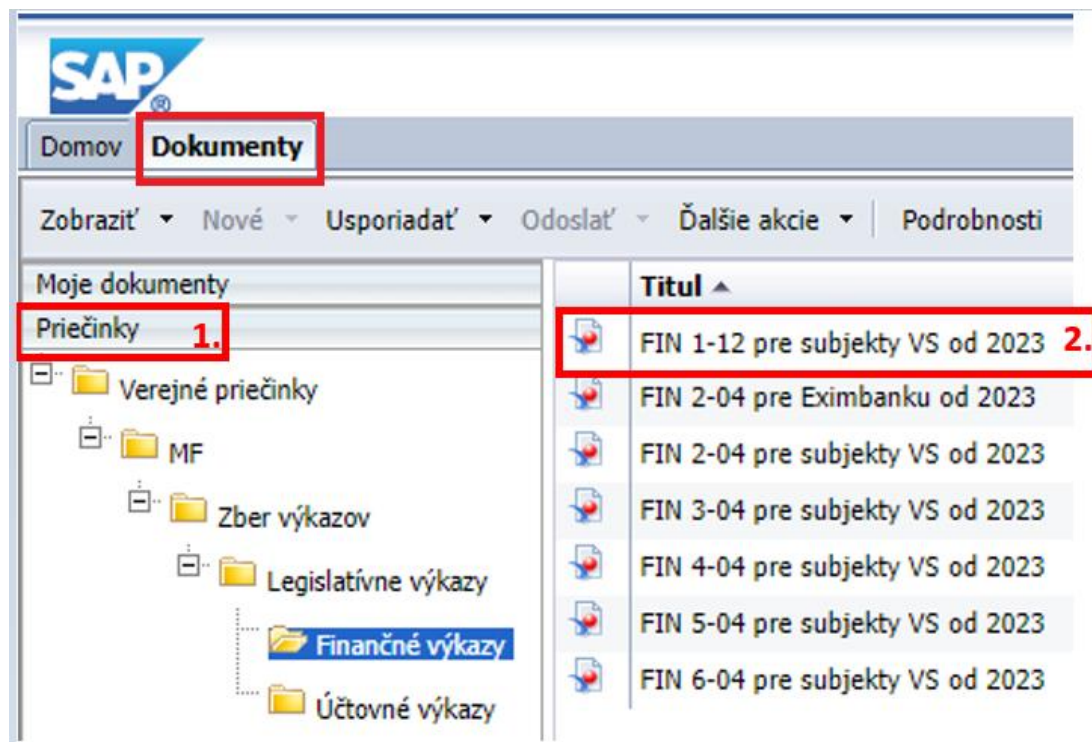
SAP®

Domov Dokumenty

Zobraziť ▾ Nové ▾ Usporiadať ▾ Odoslať ▾ Ďalšie akcie ▾ Podrobnosti

Moje dokumenty
Priečinky 1.

Verejné priečinky
MF
Zber výkazov
Legislatívne výkazy
Finančné výkazy
Účtovné výkazy

| Titul ▲ |
|---|
| FIN 1-12 pre subjekty VS od 2023 2. |
| FIN 2-04 pre Eximbanku od 2023 |
| FIN 2-04 pre subjekty VS od 2023 |
| FIN 3-04 pre subjekty VS od 2023 |
| FIN 4-04 pre subjekty VS od 2023 |
| FIN 5-04 pre subjekty VS od 2023 |
| FIN 6-04 pre subjekty VS od 2023 |